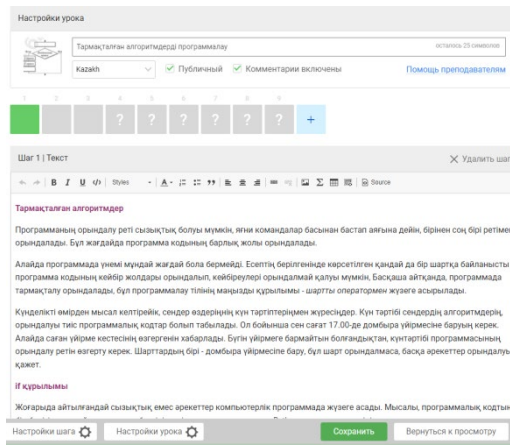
Настройки урока

Тармақталған алгоритмдерді программалау

осталось 25 символов

Kazakh

Публичный

Комментарии включены

Помощь преподавателям

1 2 3 4 5 6 7 8

?

?

?

?

?

+

Шаг 1 | Текст

Удалить шаг

Styles

Source

Тармақталған алгоритмдер

Программаның орындалу реті сызықтық болуы мүмкін, яғни командалар басынан бастап аяғына дейін, бірінен соң бірі ретімен орындалады. Бұл жағдайда программа кодының барлық жолы орындалады.

Алайда программа үнемі мұндай жағдай бола бермейді. Есептің берілгенінде көрсетілген қандай да бір шартқа байланысты программа кодының кейбір жолдары орындалып, кейбіреулері орындалмай қалуы мүмкін. Басқаша айтқанда, программада тармақталу орындалады, бұл программалау тілінің маңызды құрылымы - шартты операторымен жүзеге асырылады.

Күнделікті өмірден мысал келтірейік, сендер өздеріңнің күн тәртіптеріңмен жүресіңдер. Күн тәртібі сендердің алгоритмдерің, орындалуы тиіс программалық кодтар болып табылады. Ол бойынша сен сағат 17.00-де домбыра үйірмесіне баруың керек. Алайда саған үйірме кестесінің өзгергенін хабарлады. Бүгін үйірмеге бармайтын болғандықтан, күнтәртібі программасының орындалу ретін өзгерту керек. Шарттардың бірі - домбыра үйірмесіне бару, бұл шарт орындалмаса, басқа әрекеттер орындалуы қажет.

if құрылымы

Жоғарыда айтылғандай сызықтық емес әрекеттер компьютерлік программада жүзеге асады. Мысалы, программалық кодты

Настройки шага

Настройки урока

Сохранить

Вернуться к просмотру